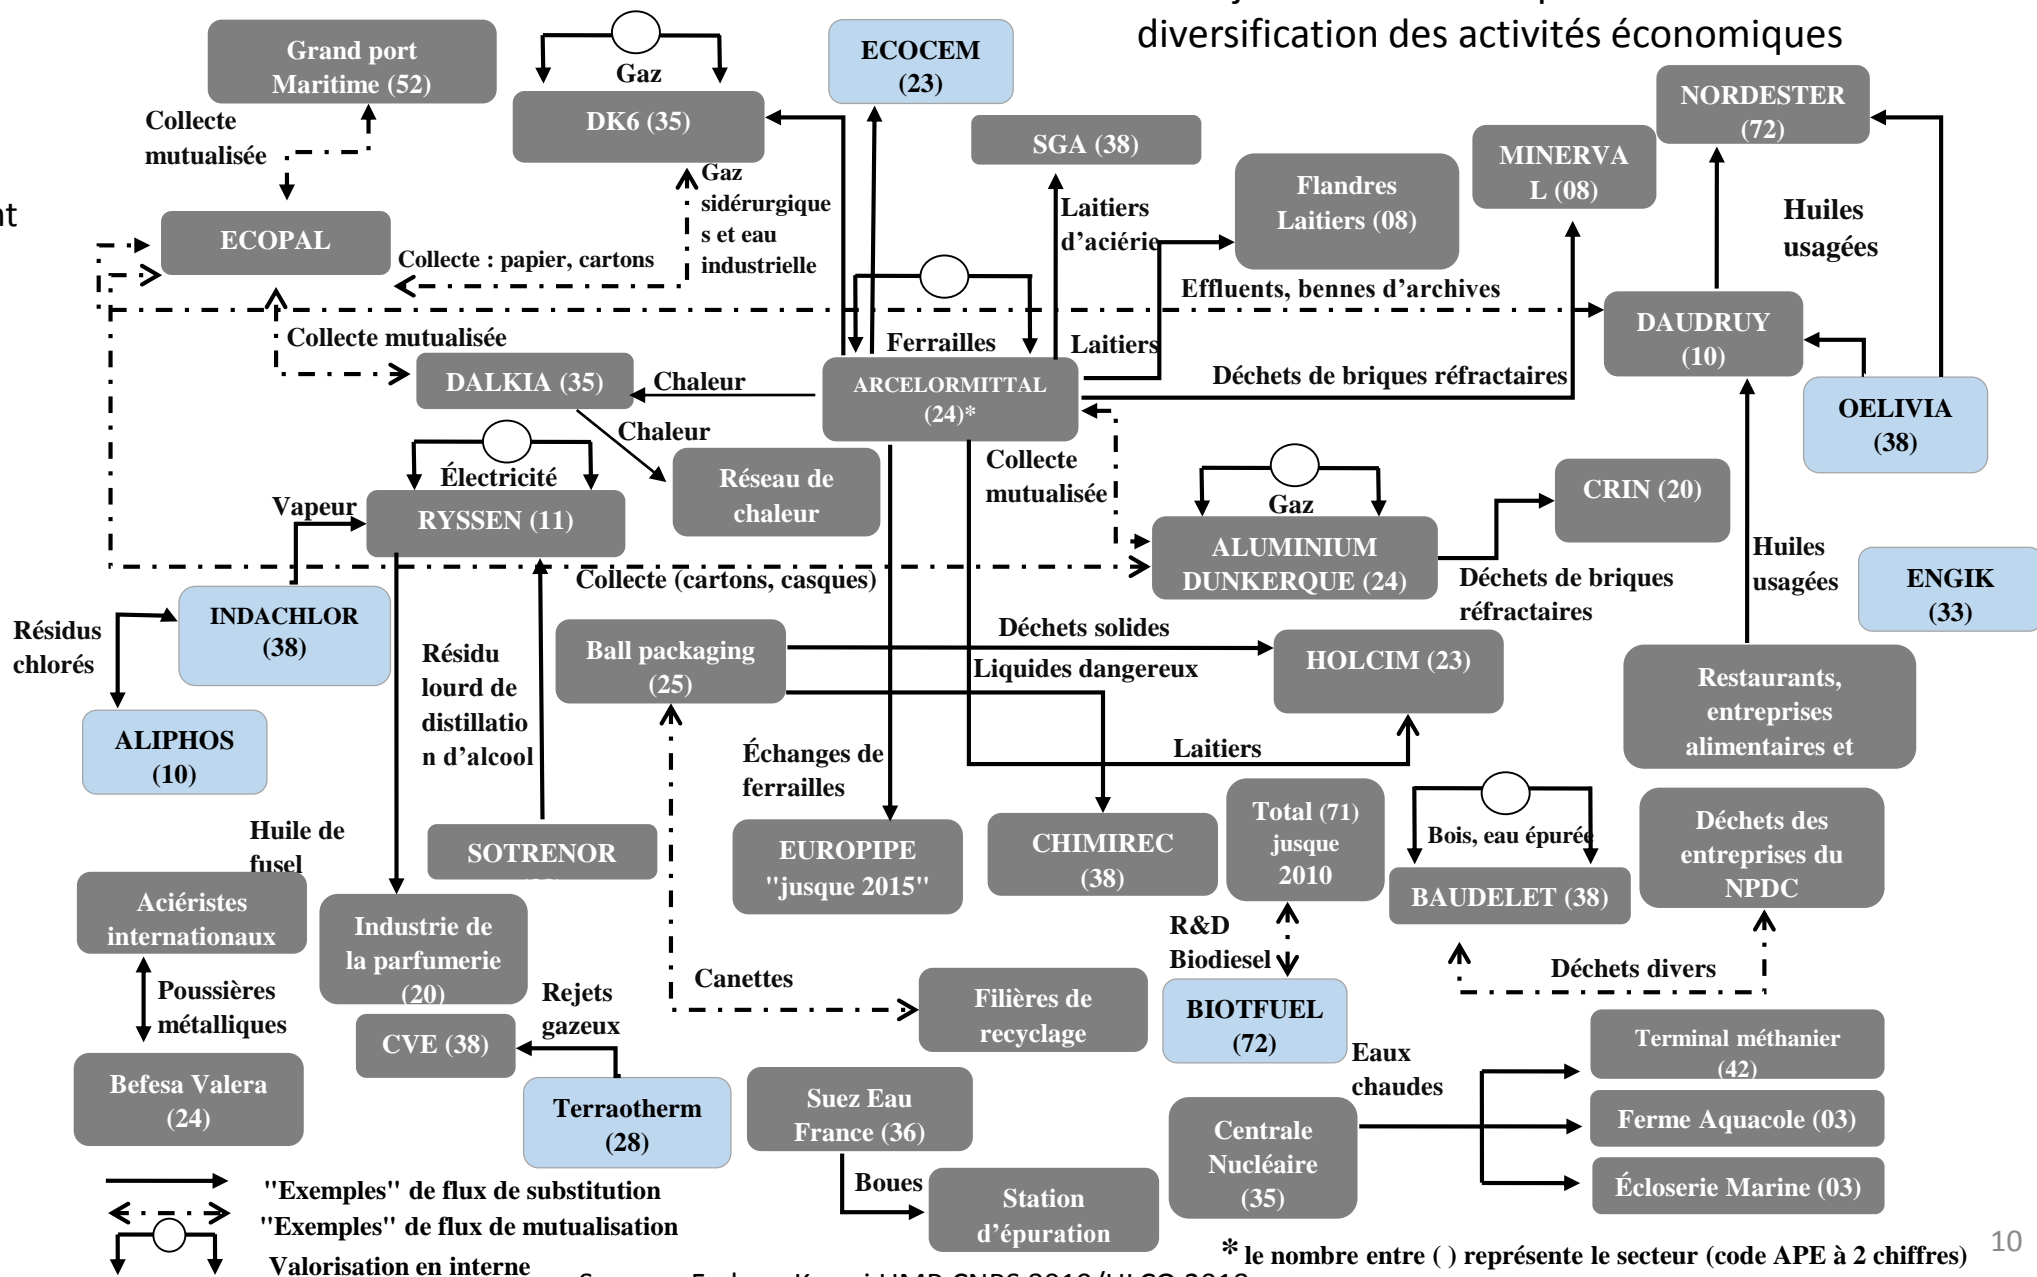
diversification des activités économiques

t

Grand port Maritime (52)

Gaz

DK6 (35)

ECOCEM (23)

SGA (38)

NORDESTER (72)

MINERVAL (08)

Flandres Laitiers (08)

Collecte mutualisée

ECOPAL

Gaz sidérurgiques et eau industrielle

Collecte : papier, cartons

Laitiers d'aciérie

Huiles usagées

Effluents, bennes d'archives

DAUDRUY (10)

Collecte mutualisée

Ferrailles

Laitiers

DALKIA (35)

Chaleur

ARCELORMITTAL (24)*

Déchets de briques réfractaires

OELIVIA (38)

Chaleur

Électricité

Réseau de chaleur

Collecte mutualisée

Gaz

CRIN (20)

Vapeur

RYSSEN (11)

ALUMINIUM DUNKERQUE (24)

Collecte (cartons, casques)

Déchets de briques réfractaires

Huiles usagées

ENGIK (33)

Résidus chlorés

INDACHLOR (38)

Résidu lourd de distillation d'alcool

Ball packaging (25)

Déchets solides

Liquides dangereux

HOLCIM (23)

Restaurants, entreprises alimentaires et

ALIPHOS (10)

Échanges de ferrailles

Laitiers

Huile de fusel

SOTRENOR

EUROPIPE "jusque 2015"

CHIMIREC (38)

Total (71) jusque 2010

Bois, eau épurée

Déchets des entreprises du NPDC

Aciéristes internationaux

Industrie de la parfumerie (20)

BAUDELET (38)

R&D Biodiesel

Poussières métalliques

Canettes

Filières de recyclage

Déchets divers

Rejets gazeux

BIOTFUEL (72)

CVE (38)

Terminal méthanier (42)

Eaux chaudes

Befesa Valera (24)

Terraotherm (28)

Suez Eau France (36)

Ferme Aquacole (03)

Centrale Nucléaire (35)

Boues

Station d'épuration

Écloserie Marine (03)

"Exemples" de flux de substitution

"Exemples" de flux de mutualisation

Valorisation en interne

* le nombre entre ( ) représente le secteur (code APE à 2 chiffres)

10